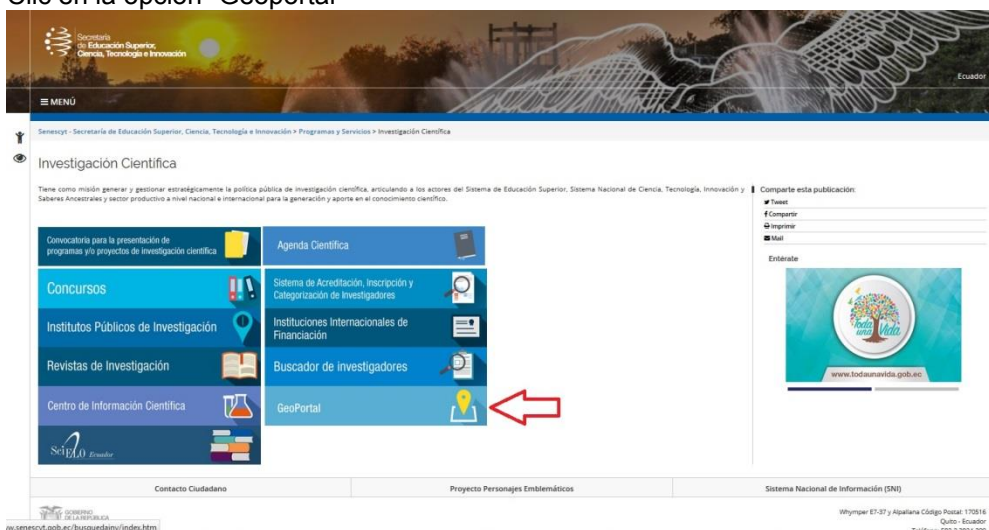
Clic en la opción "Geoportal"

Secretaría de Educación Superior, Ciencia, Tecnología e Innovación

Ecuador

≡ MENÚ

Senescyt - Secretaría de Educación Superior, Ciencia, Tecnología e Innovación > Programas y Servicios > Investigación Científica

Investigación Científica

Tiene como misión generar y gestionar estratégicamente la política pública de investigación científica, articulando a los actores del Sistema de Educación Superior, Sistema Nacional de Ciencia, Tecnología, Innovación y Saberes Ancestrales y sector productivo a nivel nacional e internacional para la generación y aporte en el conocimiento científico.

Comparte esta publicación:
Tweet
Compartir
Imprimir
Mail

Convocatoria para la presentación de programas y/o proyectos de investigación científica

Agenda Científica

Concursos

Sistema de Acreditación, Inscripción y Categorización de Investigadores

Institutos Públicos de Investigación

Instituciones Internacionales de Financiación

Revistas de Investigación

Buscador de investigadores

Centro de Información Científica

GeoPortal

SciELO Ecuador

Entérate

Toda una Vida

www.todaunavida.gob.ec

Contacto Ciudadano

Proyecto Personajes Emblemáticos

Sistema Nacional de Información (SNI)

GOBIERNO DE LA REPÚBLICA

Whymper E7-37 y Alpallana Código Postal: 170516
Quito - Ecuador

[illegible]w.senescyt.gob.ec/busquedainv/index.htm